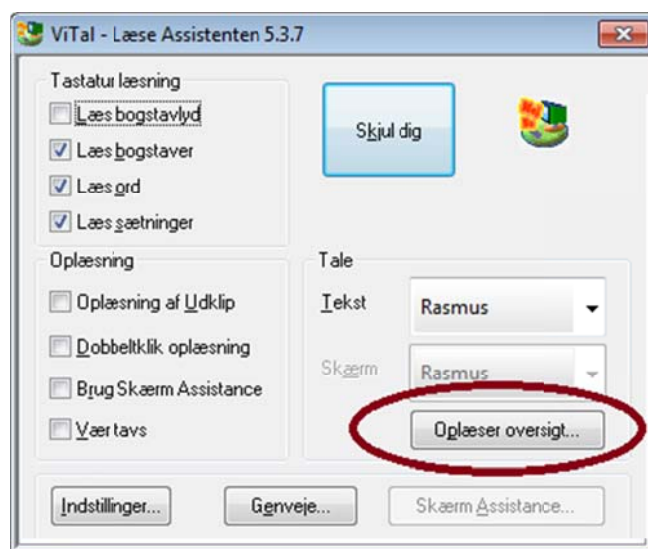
ViTal - Læse Assistenten 5.3.7

Tastatur læsning
Læs bogstavlyd
Læs bogstaver
Læs ord
Læs sætninger

Skjul dig

Oplæsning
Oplæsning af Udklip
Dobbeltklik oplæsning
Brug Skærm Assistance
Vær tavs

Tale
Tekst
Rasmus
Skærm
Rasmus
Oplæser oversigt...

Indstillinger...
Genveje...
Skærm Assistance...